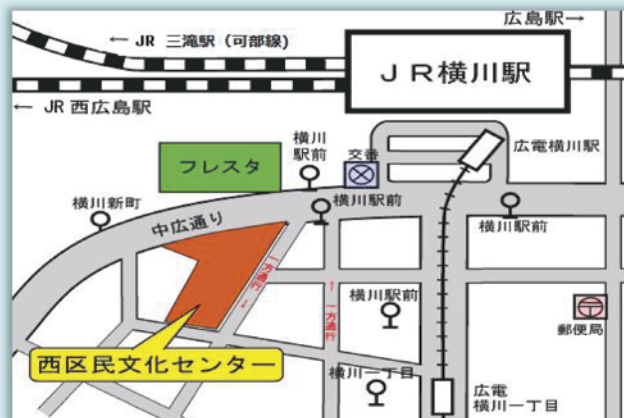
広島駅→

← JR 三滝駅（可部線）

ＪＲ横川駅

← JR 西広島駅

フレスタ

横川駅前

交番

広電横川駅

横川新町

横川駅前

中広通り

横川駅前

一方通行

一方通行

横川駅前

郵便局

西区民文化センター

横川一丁目

広電横川一丁目